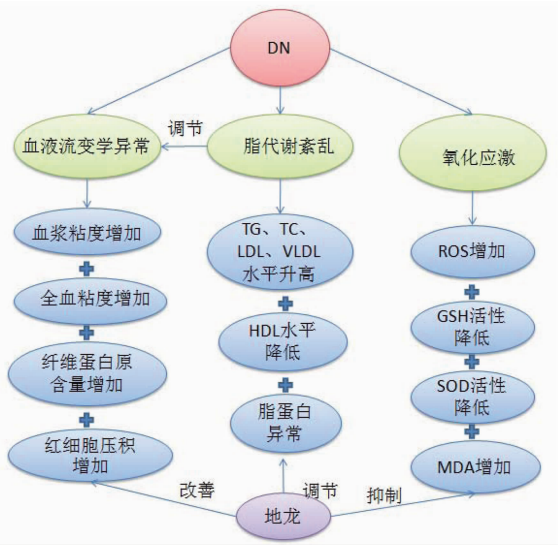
DN

血液流变学异常

调节

脂代谢紊乱

氧化应激

血浆粘度增加

全血粘度增加

纤维蛋白原含量增加

红细胞压积增加

TG、TC、LDL、VLDL水平升高

HDL水平降低

脂蛋白异常

ROS增加

GSH活性降低

SOD活性降低

MDA增加

改善

调节

抑制

地龙